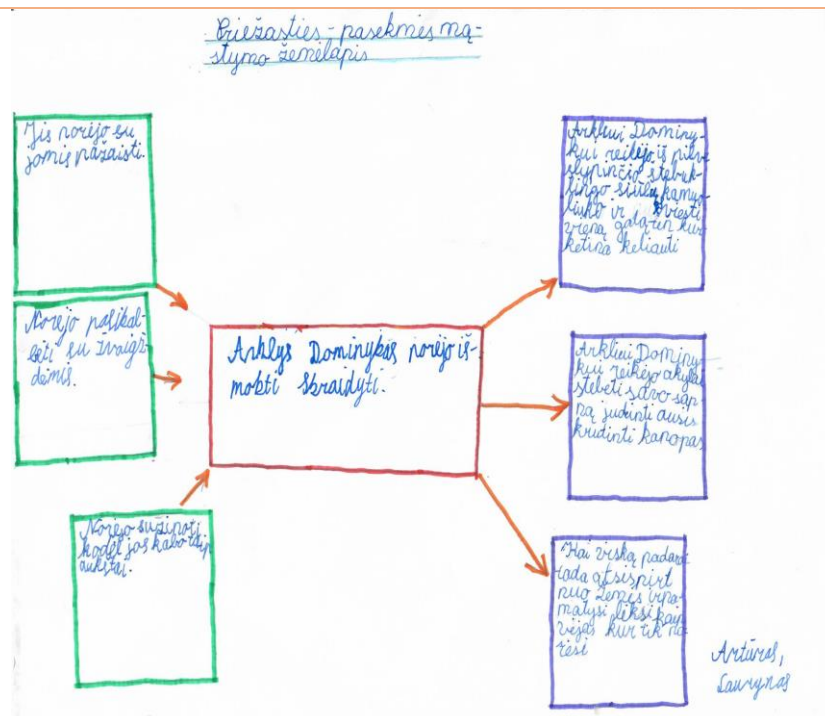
Priežasties - pasekmės mąstymo žemėlapis

Jis norėjo su jomis pažaisti.

Norėjo pabėgti su žvaigždėmis.

Norėjo sužinoti kodėl jos kabo taip aukštai.

Arklys Dominykas norėjo išmokti skraidyti.

Arkliui Dominykui reikėjo iš pirmo stipinčio stebuklingo siūlų kamuoliuko ir nuvesti vieną galą kur ketina keliauti

Arkliui Dominykui reikėjo akylai stebėti savo sapną judinti ausis krutinti kanopas

Kai viską padarė tada atsispirt nuo žemės vienmatysi likęs kaip vėjas kur tik norėsi

Arturas, Laurynas